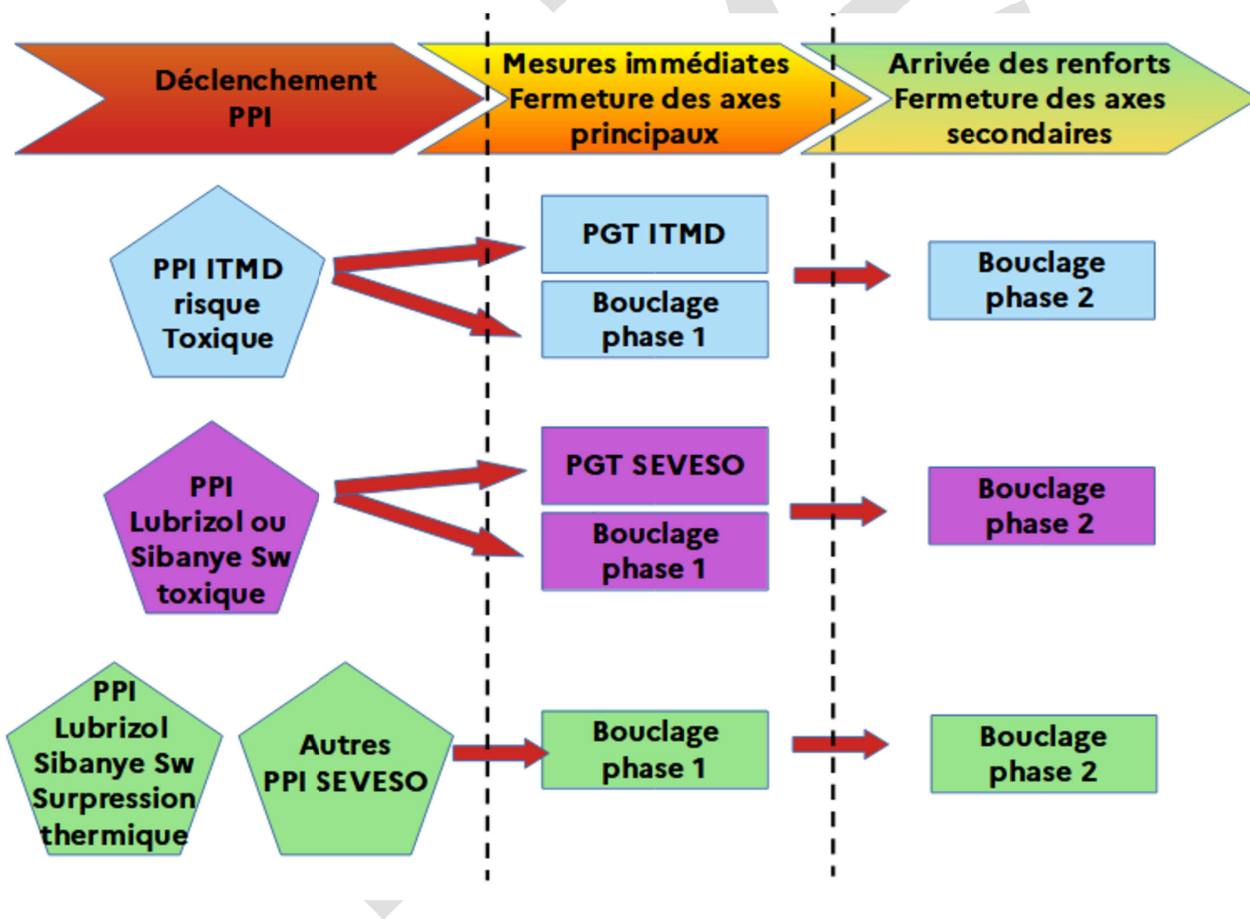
Déclenchement PPI

Mesures immédiates Fermeture des axes principaux

Arrivée des renforts Fermeture des axes secondaires

PPI ITMD risque Toxique

PGT ITMD

Bouclage phase 1

Bouclage phase 2

PPI Lubrizol ou Sibanye Sw toxique

PGT SEVESO

Bouclage phase 1

Bouclage phase 2

PPI Lubrizol Sibanye Sw Surpression thermique

Autres PPI SEVESO

Bouclage phase 1

Bouclage phase 2